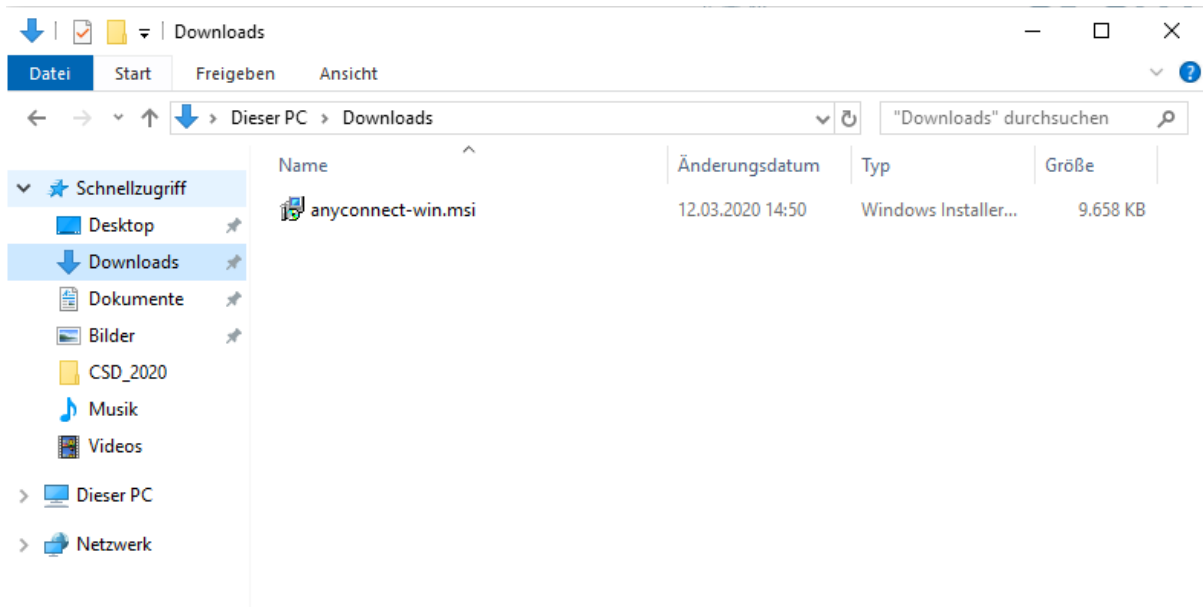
Downloads

Datei Start Freigeben Ansicht

Dieser PC > Downloads

"Downloads" durchsuchen

Schnellzugriff
Desktop
Downloads
Dokumente
Bilder
CSD_2020
Musik
Videos
Dieser PC
Netzwerk

| Name | Änderungsdatum | Typ | Größe |
|---|---|---|---|
| anyconnect-win.msi | 12.03.2020 14:50 | Windows Installer... | 9.658 KB |